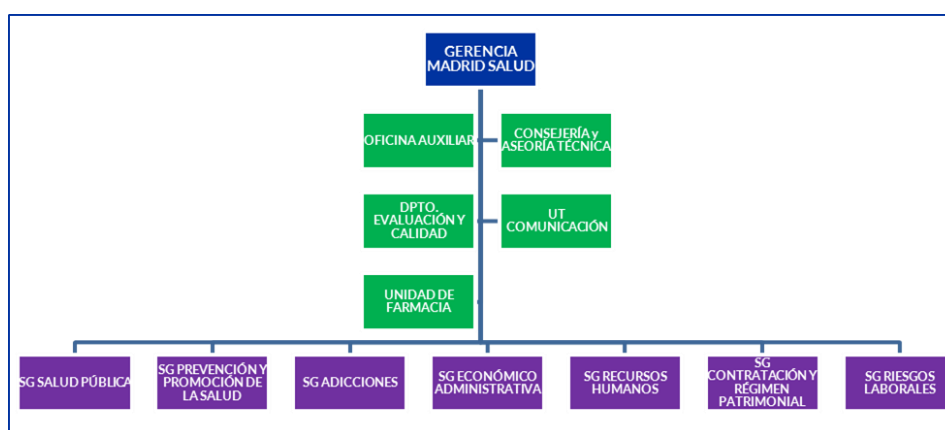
GERENCIA MADRID SALUD

OFICINA AUXILIAR

CONSEJERÍA y ASESORÍA TÉCNICA

DPTO. EVALUACIÓN Y CALIDAD

UT COMUNICACIÓN

UNIDAD DE FARMACIA

SG SALUD PÚBLICA

SG PREVENCIÓN Y PROMOCIÓN DE LA SALUD

SG ADICCIONES

SG ECONÓMICO ADMINISTRATIVA

SG RECURSOS HUMANOS

SG CONTRATACIÓN Y RÉGIMEN PATRIMONIAL

SG RIESGOS LABORALES